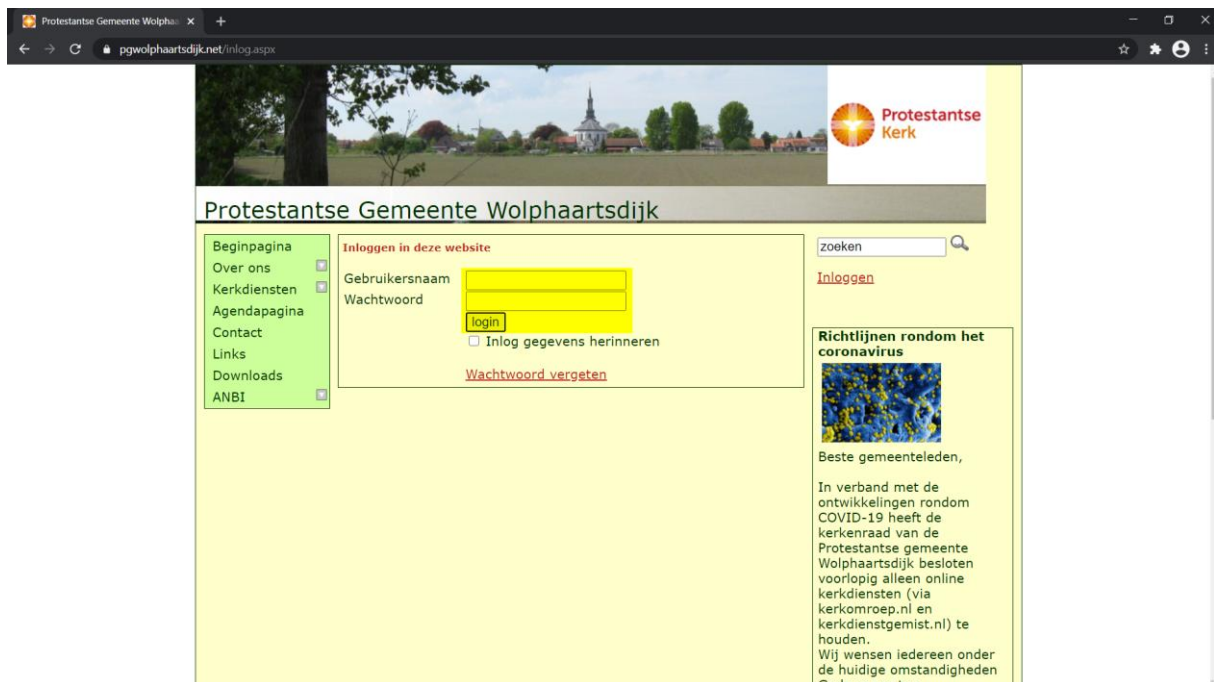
Protestantse Gemeente Wolphaa ×

pgwolphaartsdijk.net/inlog.aspx

Protestantse Kerk

Protestantse Gemeente Wolphaartsdijk

Beginpagina
Over ons
Kerkdiensten
Agendapagina
Contact
Links
Downloads
ANBI

Inloggen in deze website

Gebruikersnaam
Wachtwoord
login
Inlog gegevens herinneren

Wachtwoord vergeten

zoeken

Inloggen

Richtlijnen rondom het coronavirus

Beste gemeenteleden,

In verband met de ontwikkelingen rondom COVID-19 heeft de kerkenraad van de Protestantse gemeente Wolphaartsdijk besloten voorlopig alleen online kerkdiensten (via kerkomroep.nl en kerkdienstgemist.nl) te houden.
Wij wensen iedereen onder de huidige omstandigheden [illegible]